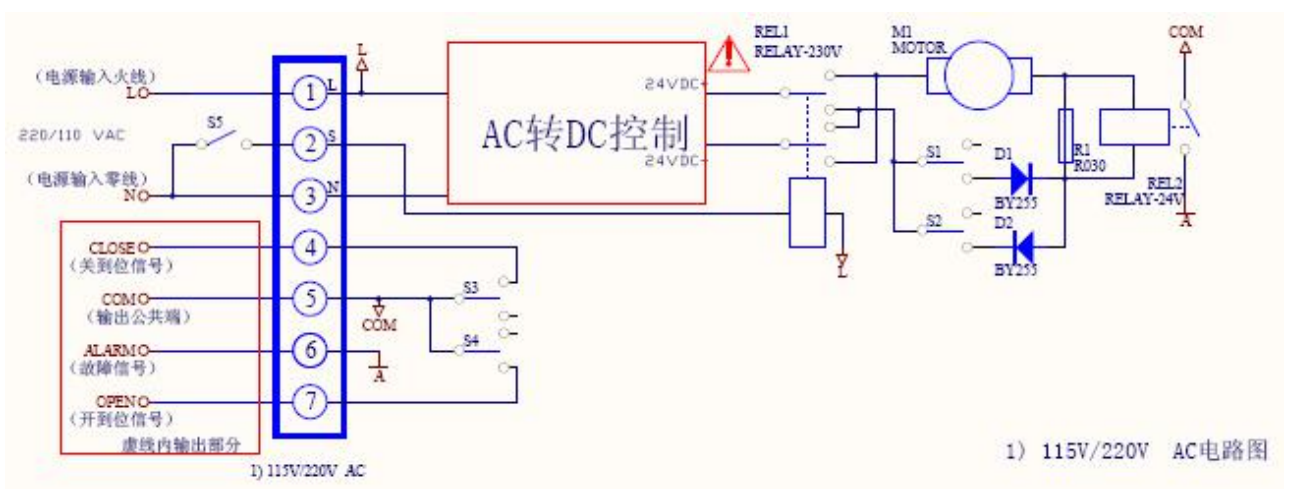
（电源输入火线）
L
220/110 VAC
S5
（电源输入零线）
N
CLOSE
（关到位信号）
COM
（输出公共端）
ALARM
（故障信号）
OPEN
（开到位信号）
虚线内输出部分
1) 115V/220V AC
1
2
3
4
5
6
7
L
S
N
L
AC转DC控制
24VDC
24VDC
REL1
RELAY-230V
M1
MOTOR
COM
S1
D1
BY255
R1
R030
REL2
RELAY-24V
A
S2
D2
BY255
L
S3
COM
S4
A
1） 115V/220V AC电路图